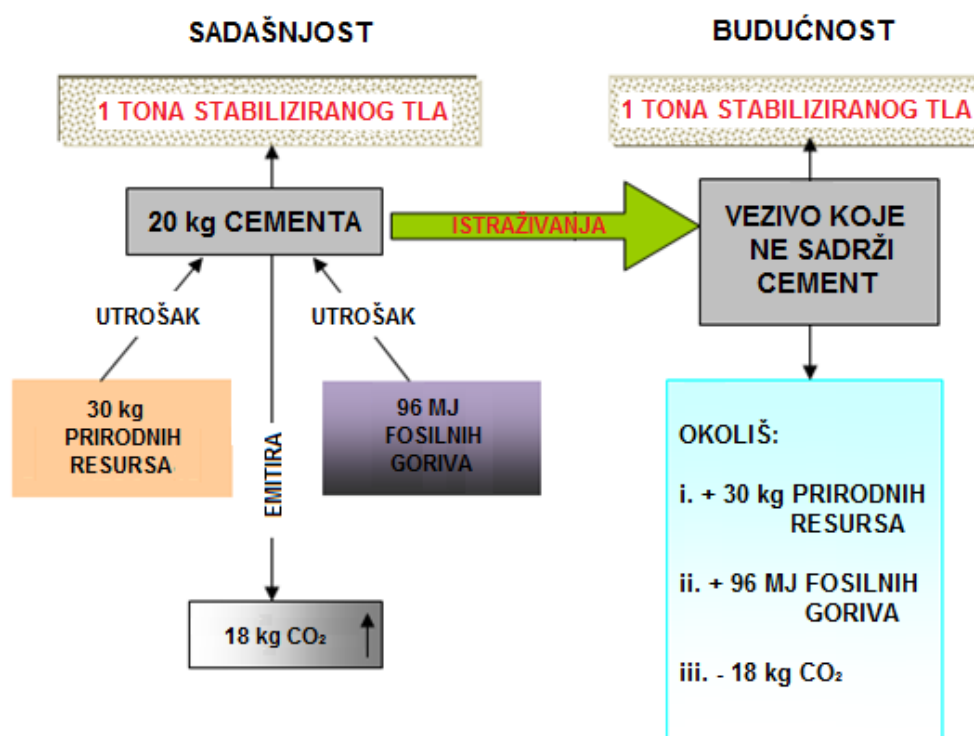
SADAŠNJOST

BUDUĆNOST

1 TONA STABILIZIRANOG TLA

1 TONA STABILIZIRANOG TLA

20 kg CEMENTA

ISTRAŽIVANJA

VEZIVO KOJE NE SADRŽI CEMENT

UTROŠAK

UTROŠAK

30 kg PRIRODNIH RESURSA

EMITIRA

96 MJ FOSILNIH GORIVA

18 kg $CO_2$

OKOLIŠ:

i. + 30 kg PRIRODNIH RESURSA

ii. + 96 MJ FOSILNIH GORIVA

iii. - 18 kg $CO_2$